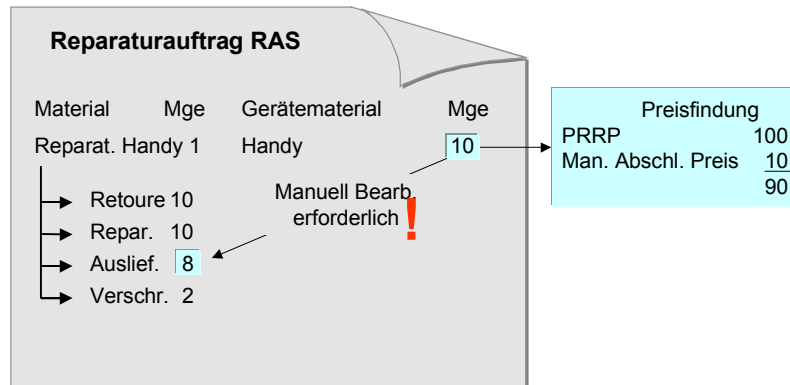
Reparaturauftrag RAS

Material Mge Gerätematerial Mge

Reparat. Handy 1 Handy 10

Retoure 10

Repar. 10

Auslief. 8

Verschr. 2

Manuell Bearb. erforderlich !

Preisfindung

PRRP 100

Man. Abschl. Preis 10

90